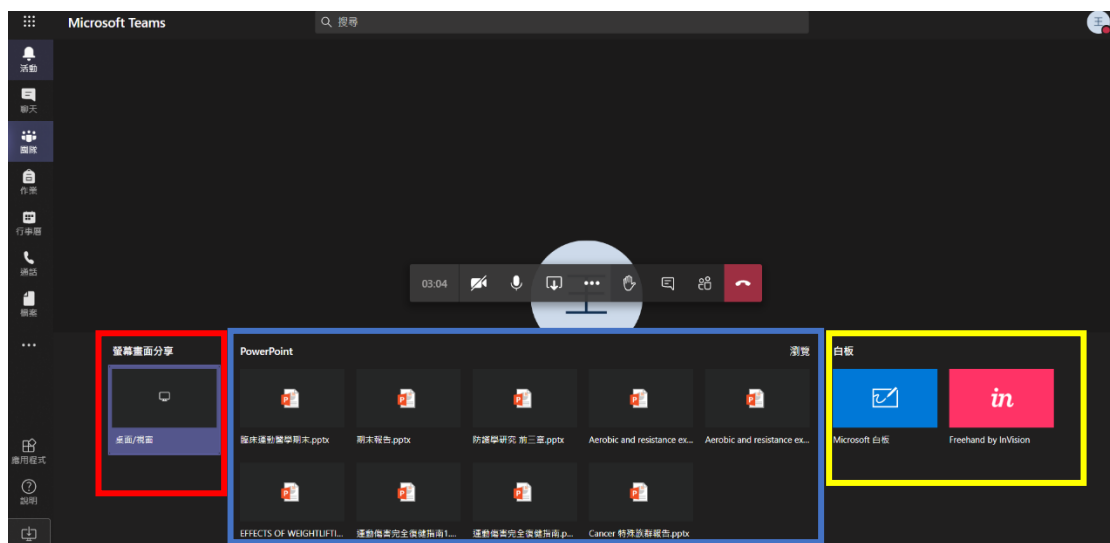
Microsoft Teams

搜尋

王

活動

聊天

團隊

作業

行事曆

通話

檔案

...

應用程式

說明

03:04

螢幕畫面分享

桌面/視窗

PowerPoint

瀏覽

臨床運動醫學期末.pptx

期末報告.pptx

防護學研究 前三章.pptx

Aerobic and resistance ex...

Aerobic and resistance ex...

EFFECTS OF WEIGHTLIFTI...

運動傷害完全復健指南1...

運動傷害完全復健指南.p...

Cancer 特殊族群報告.pptx

白板

Microsoft 白板

in

Freehand by InVision